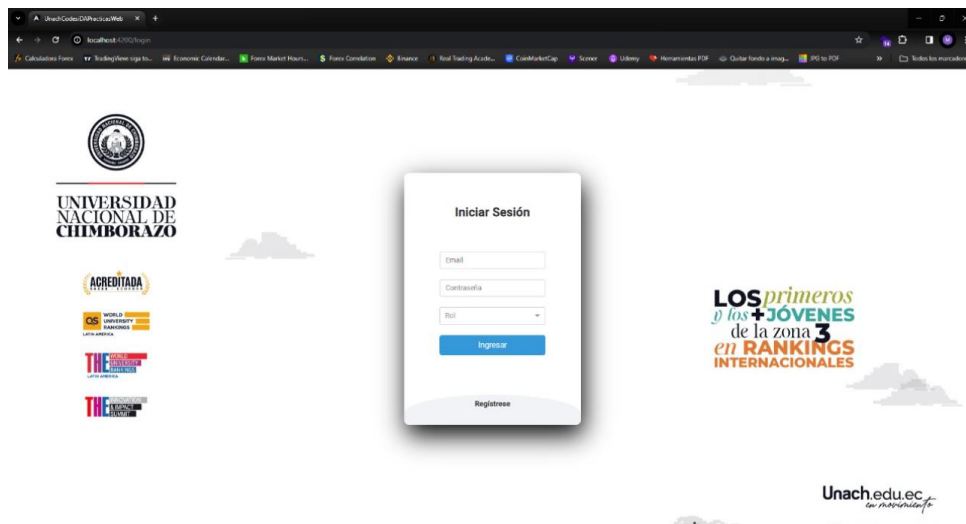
UnachCodesDAPracticasWeb

localhost:4200/login

Calculadora Forex TradingView sigue to... Economic Calendar... Forex Market Hours... Forex Correlation Binance Real Trading Acade... CoinMarketCap Scener Udemy Herramientas PDF Quitar fondo a imag... JPG to PDF Todos los marcadores

UNIVERSIDAD NACIONAL DE CHIMBORAZO

ACREDITADA

QS WORLD UNIVERSITY RANKINGS LATIN AMERICA

THE WORLD UNIVERSITY RANKINGS LATIN AMERICA

THE INNOVATION & IMPACT SUMMIT

Iniciar Sesión

Email

Contraseña

Rol

Ingresar

Registrese

LOS primeros y los + JÓVENES de la zona 3 en RANKINGS INTERNACIONALES

Unach.edu.ec en movimiento